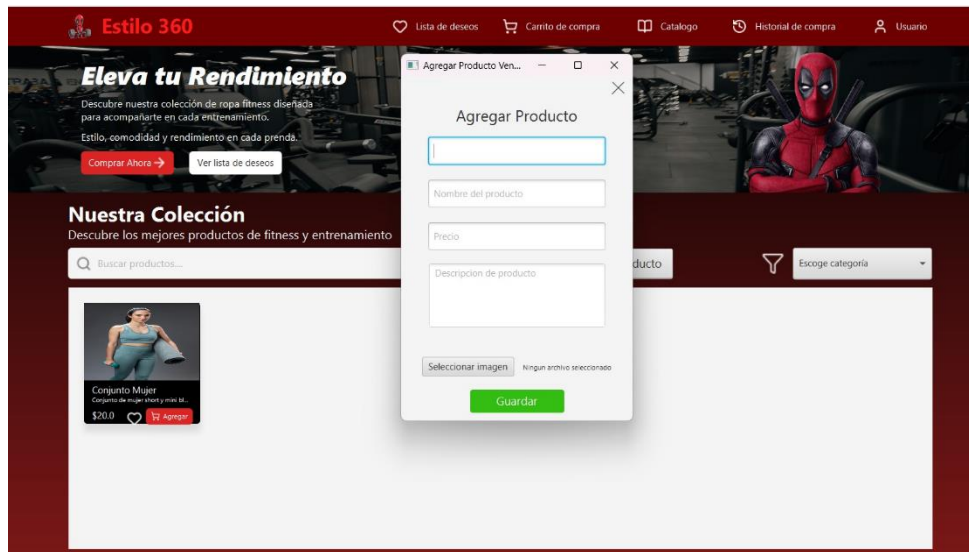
Estilo 360

Lista de deseos
Carrito de compra
Catalogo
Historial de compra
Usuario

Eleva tu Rendimiento

Descubre nuestra colección de ropa fitness diseñada para acompañarte en cada entrenamiento.

Estilo, comodidad y rendimiento en cada prenda.

Comprar Ahora →
Ver lista de deseos

Nuestra Colección

Descubre los mejores productos de fitness y entrenamiento

Buscar productos...

ducto

Escoge categoría

Conjunto Mujer
Conjunto de mujer short y mini bl...
$20.0
Agregar

Agregar Producto Ven...

Agregar Producto

Nombre del producto

Precio

Descripcion de producto

Seleccionar imagen
Ningun archivo seleccionado

Guardar